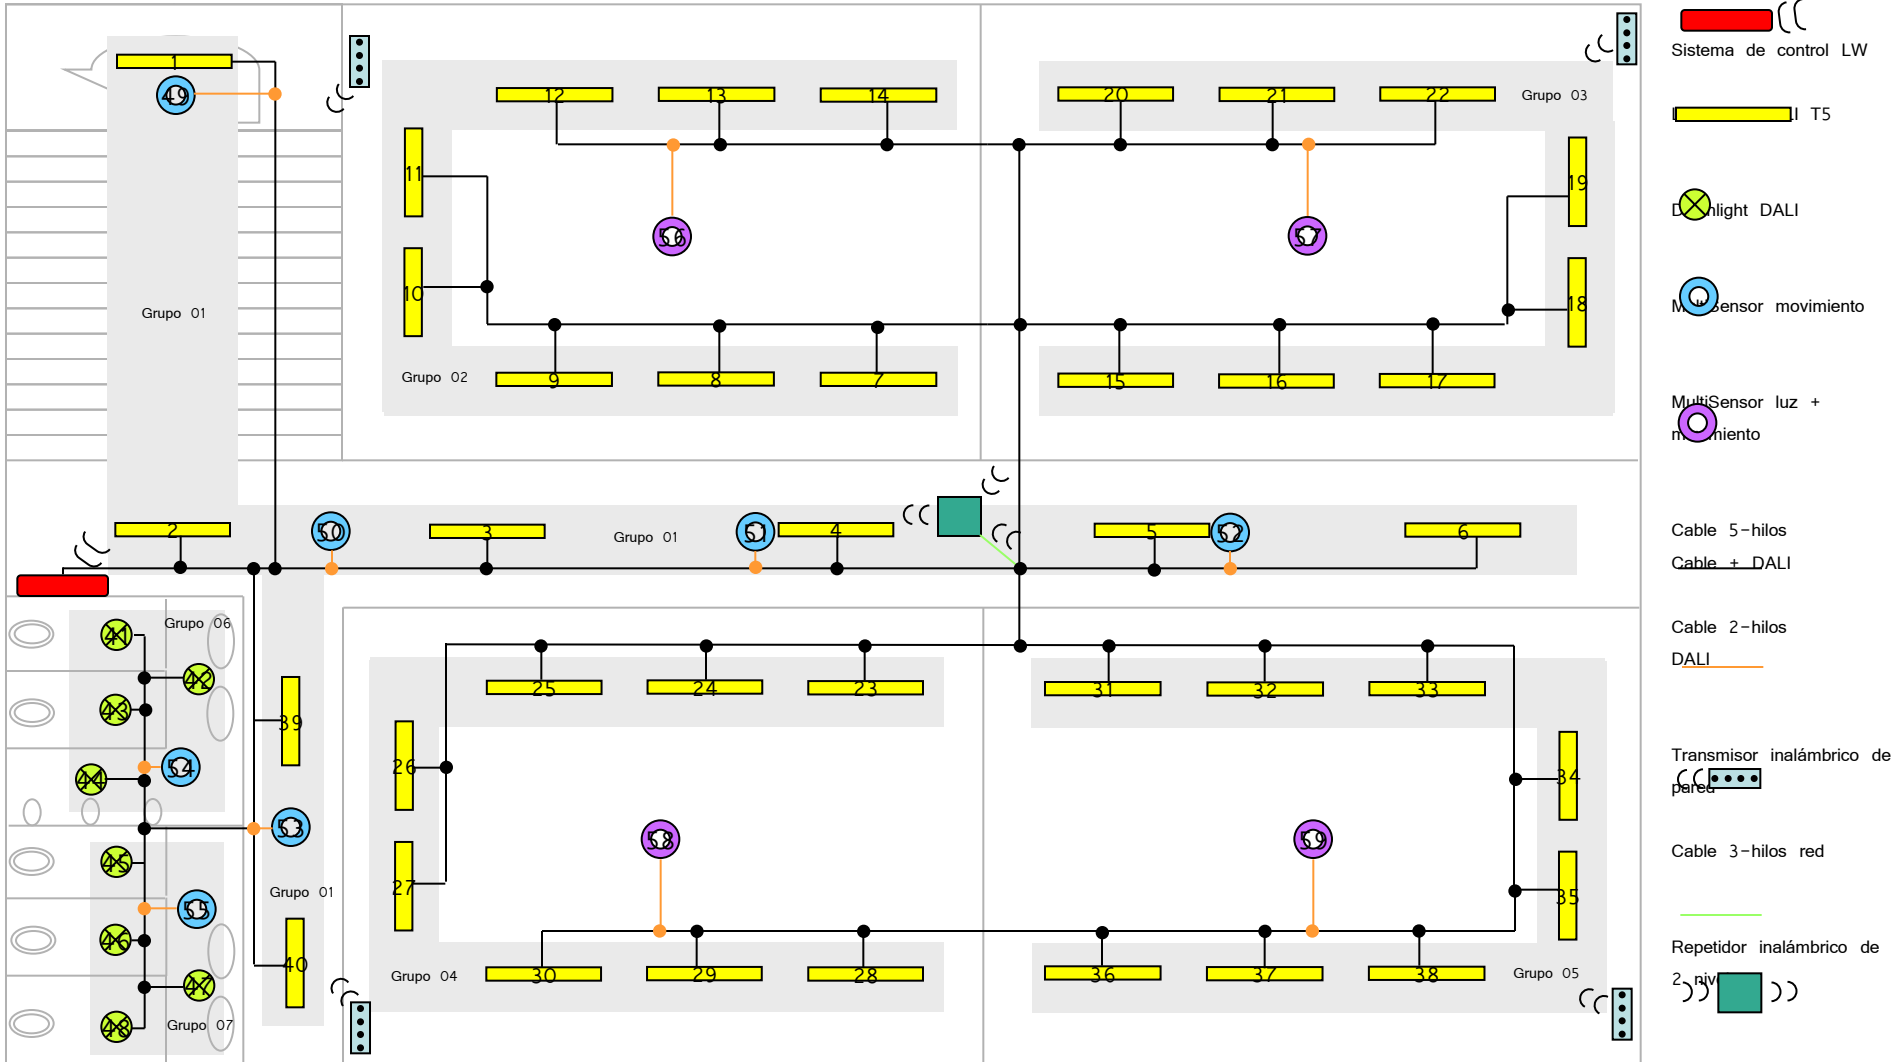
1
49
Grupo 01
12
13
14
11
10
56
Grupo 02
9
8
7
20
21
22
Grupo 03
19
18
57
15
16
17
2
50
3
Grupo 01
51
4
5
52
6
Grupo 06
41
42
43
54
44
53
45
55
46
47
48
Grupo 07
39
40
Grupo 01
25
24
23
26
27
58
30
29
28
Grupo 04
31
32
33
34
35
59
36
37
38
Grupo 05

Sistema de control LW
l T5
D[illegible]nlight DALI
M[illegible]ensor movimiento
MultiSensor luz + m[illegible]niento
Cable 5-hilos
Cable + DALI
Cable 2-hilos DALI
Transmisor inalámbrico de pared
Cable 3-hilos red
Repetidor inalámbrico de 2 niv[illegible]